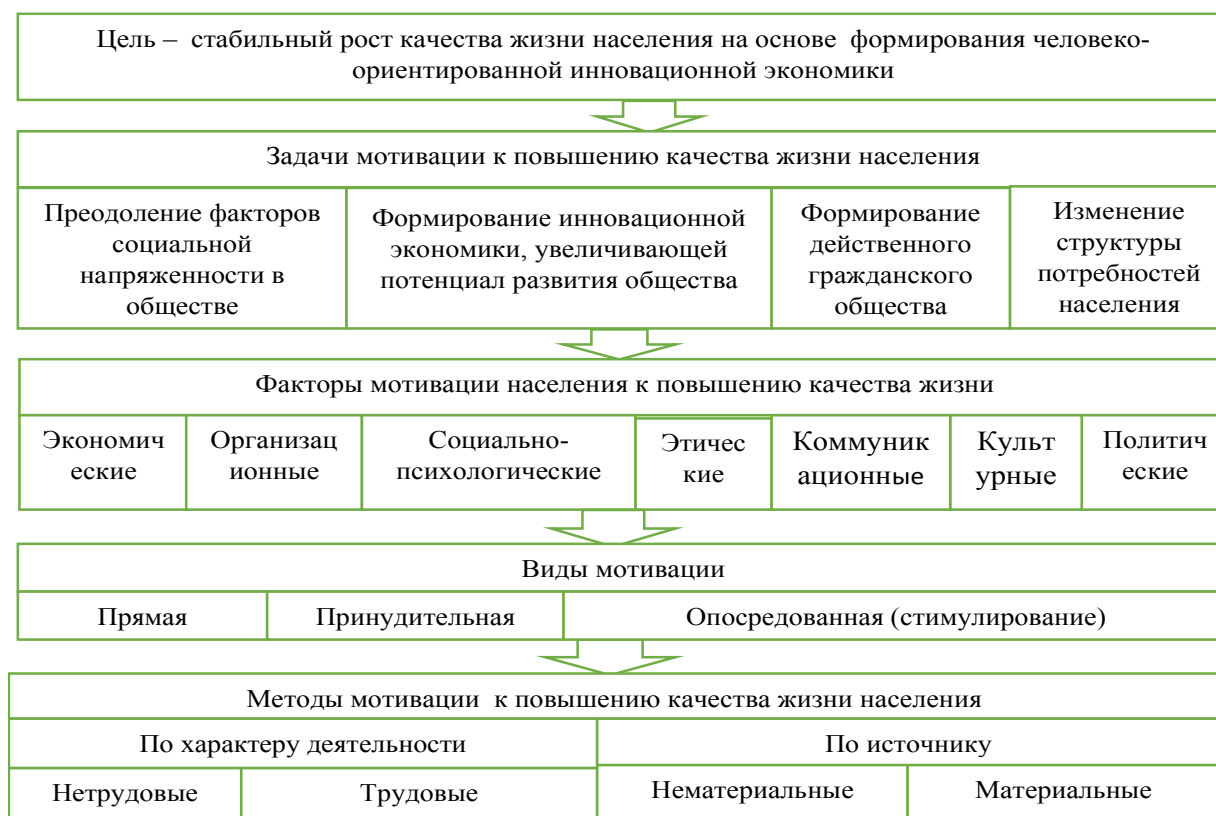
Цель – стабильный рост качества жизни населения на основе формирования человеко-ориентированной инновационной экономики

Задачи мотивации к повышению качества жизни населения

| Преодоление факторов социальной напряженности в обществе | Формирование инновационной экономики, увеличивающей потенциал развития общества | Формирование действенного гражданского общества | Изменение структуры потребностей населения |
|---|---|---|---|

Факторы мотивации населения к повышению качества жизни

| Экономические | Организационные | Социально-психологические | Этические | Коммуникационные | Культурные | Политические |
|---|---|---|---|---|---|---|

Виды мотивации

| Прямая | Принудительная | Опосредованная (стимулирование) |
|---|---|---|

Методы мотивации к повышению качества жизни населения

| По характеру деятельности | | По источнику | |
|---|---|---|---|
| Нетрудовые | Трудовые | Нематериальные | Материальные |